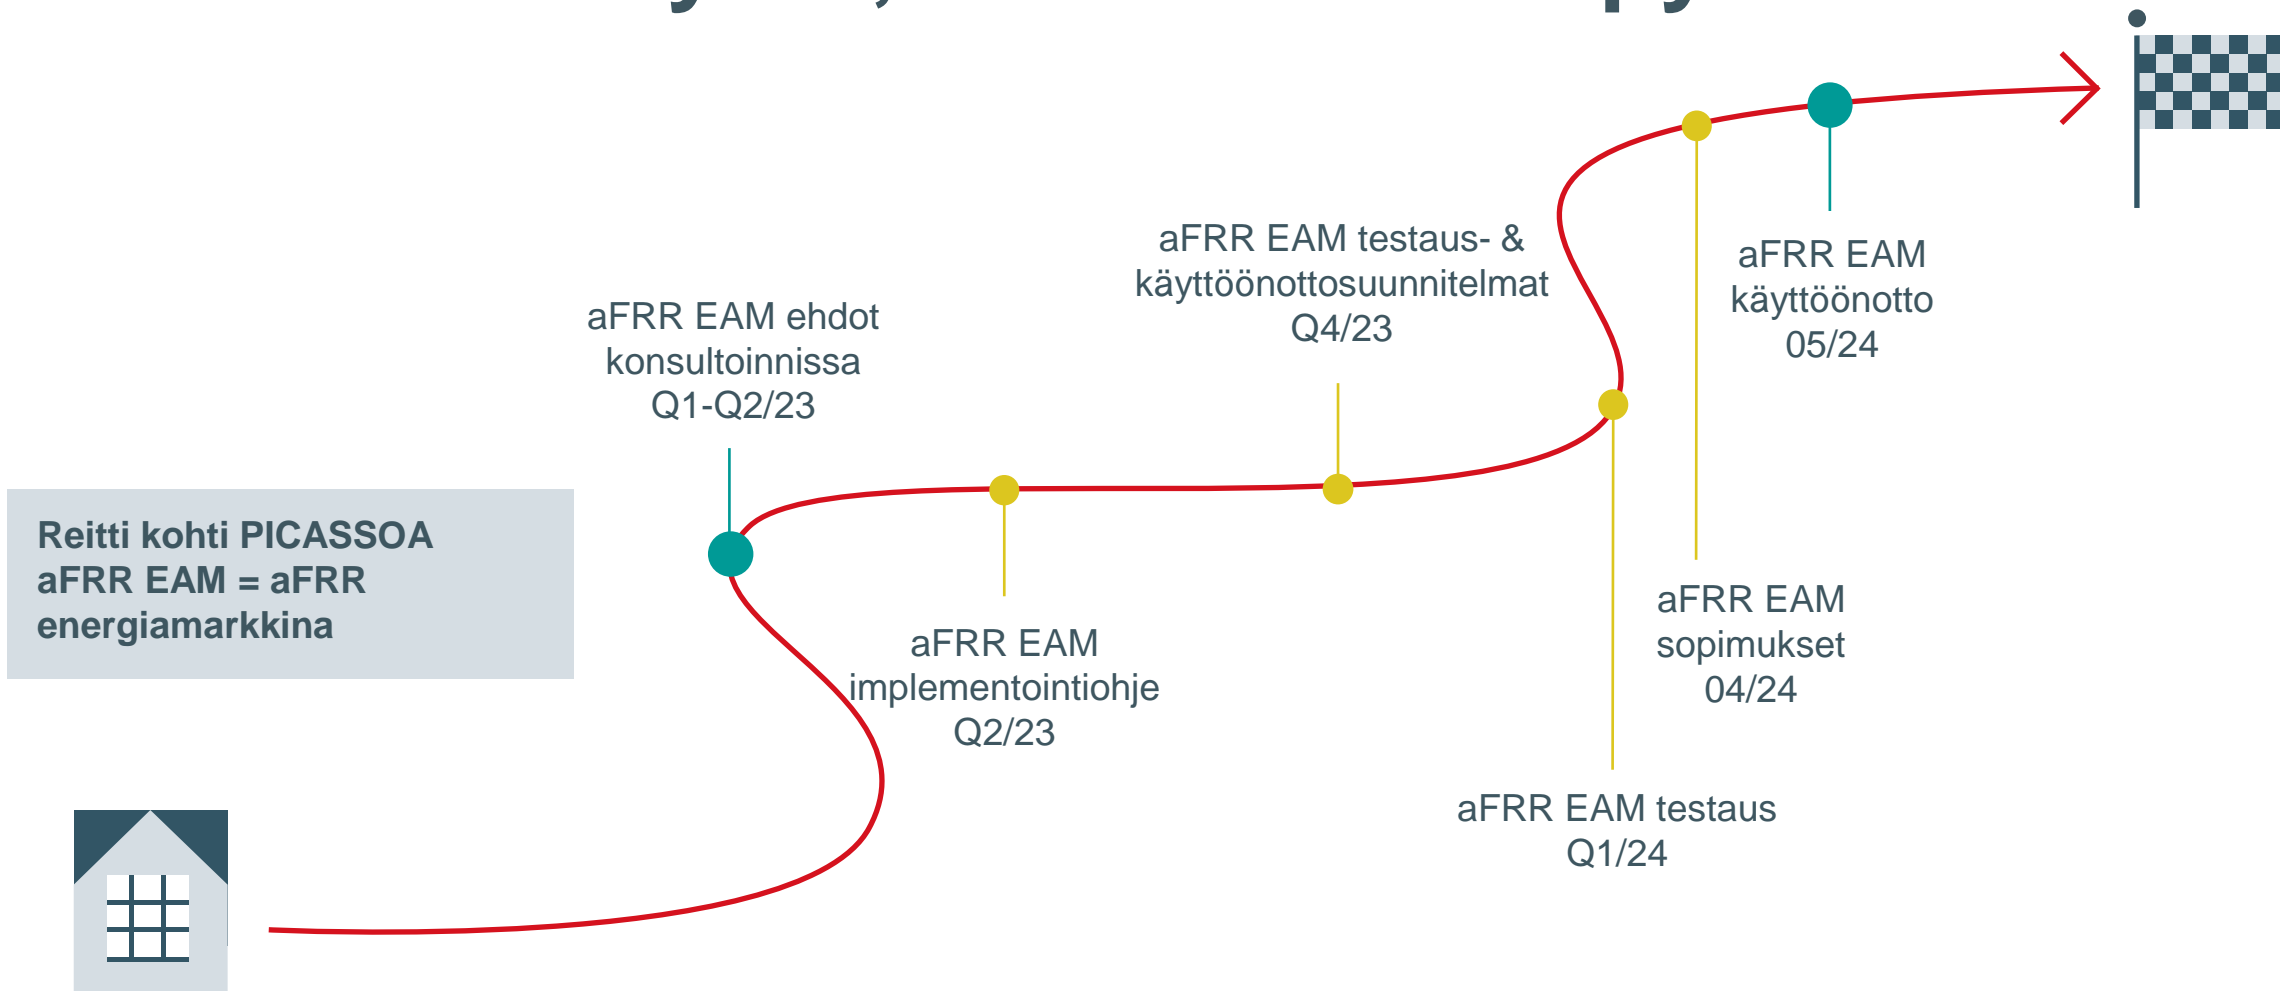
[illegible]

Reitti kohti PICASSOA aFRR EAM = aFRR energiamarkkina

aFRR EAM ehdot konsultoinnissa Q1-Q2/23

aFRR EAM implementointiohje Q2/23

aFRR EAM testaus- & käyttöönottosuunnitelmat Q4/23

aFRR EAM testaus Q1/24

aFRR EAM sopimukset 04/24

aFRR EAM käyttöönotto 05/24